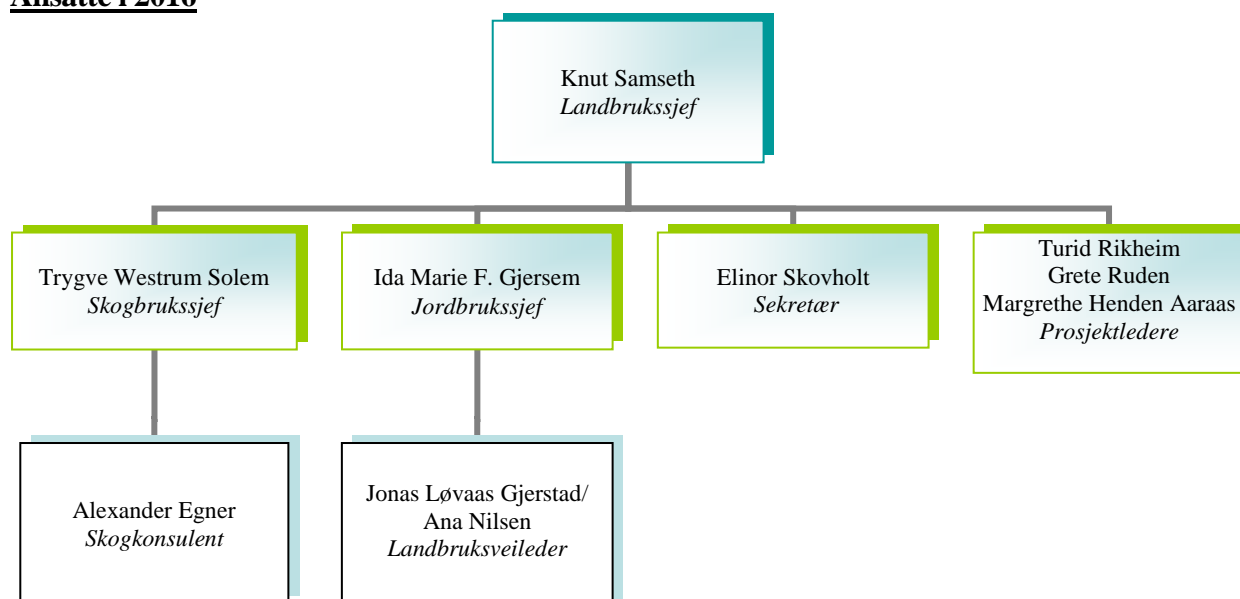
Ansatte i 2016

Knut Samseth
Landbrukssjef

Trygve Westrum Solem
Skogbrukssjef

Ida Marie F. Gjersem
Jordbrukssjef

Elinor Skovholt
Sekretær

Turid Rikheim
Grete Ruden
Margrethe Henden Aaraas
Prosjektledere

Alexander Egner
Skogkonsulent

Jonas Løvaas Gjerstad/
Ana Nilsen
Landbruksveileder